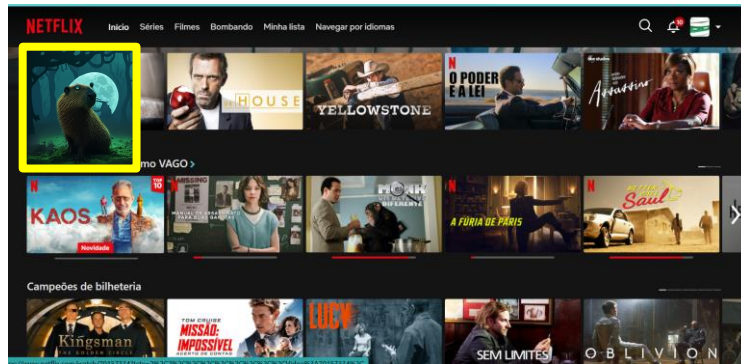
NETFLIX Início Séries Filmes Bombando Minha lista Navegar por idiomas

10

HOUSE

YELLOWSTONE

O PODER E A LEI

Assassino

mo VAGO >

N TOP 10 KAOS Novidade

N MISSING

N MONK UM DETETIVE DIFERENTE

N A FÚRIA DE PARIS

N Better Call Saul

Campeões de bilheteria

Kingsman

TOM CRUISE MISSÃO: IMPOSSÍVEL ACERTO DE CONTAS

LUCY

SEM LIMITES

OBLIVION